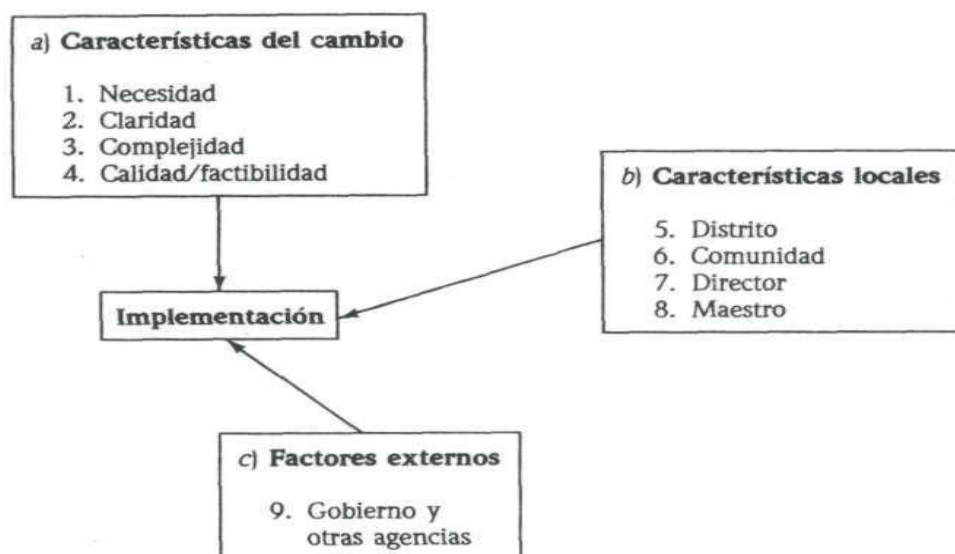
a) **Características del cambio**

1. Necesidad
2. Claridad
3. Complejidad
4. Calidad/factibilidad

b) **Características locales**

5. Distrito
6. Comunidad
7. Director
8. Maestro

**Implementación**

c) **Factores externos**

9. Gobierno y otras agencias